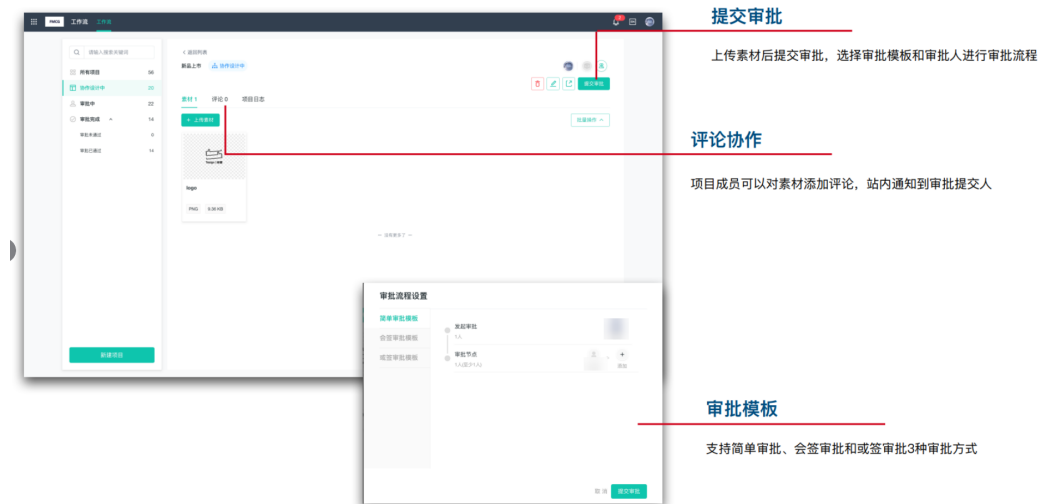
PMOS 工作流 工作流

请输入搜索关键词

所有项目 56
协作设计中 20
审批中 22
审批完成 14
审批未通过 0
审批已通过 14

新建项目

< 返回列表
新品上市 协作设计中

提交审批

素材 1 评论 0 项目日志

+ 上传素材 批量操作

logo
PNG 9.38 KB

— 没有更多了 —

提交审批

上传素材后提交审批，选择审批模板和审批人进行审批流程

评论协作

项目成员可以对素材添加评论，站内通知到审批提交人

审批流程设置

简单审批模板
会签审批模板
或签审批模板

发起审批
1人

审批节点
1人(需1/1人)

添加

审批模板

支持简单审批、会签审批和或签审批3种审批方式

取消 提交审批